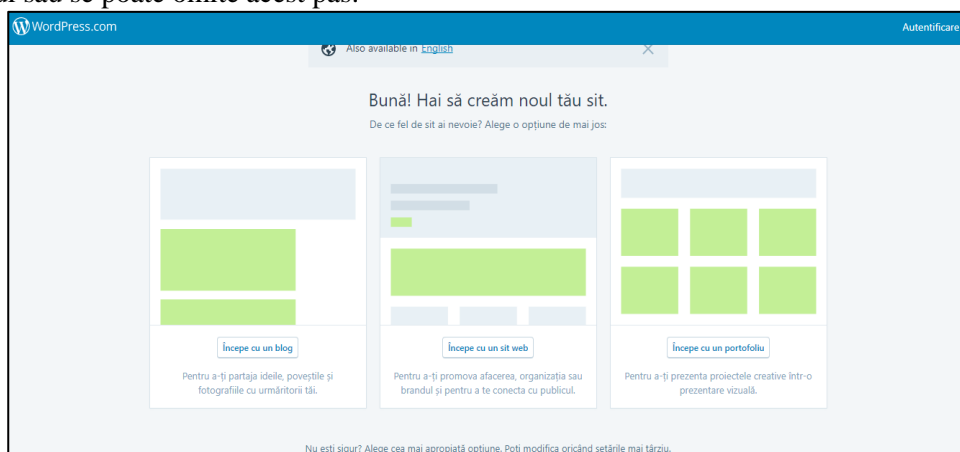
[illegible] sau se poate omite acest pas.

WordPress.com

Autentificare

Also available in English

Bună! Hai să creăm noul tău sit.

De ce fel de sit ai nevoie? Alege o opțiune de mai jos:

Începe cu un blog

Pentru a-ți partaja ideile, poveștile și fotografiile cu urmăritorii tăi.

Începe cu un sit web

Pentru a-ți promova afacerea, organizația sau brandul și pentru a te conecta cu publicul.

Începe cu un portofoliu

Pentru a-ți prezenta proiectele creative într-o prezentare vizuală.

Nu ești sigur? Alege cea mai apropiată opțiune. Poți modifica oricând setările mai târziu.